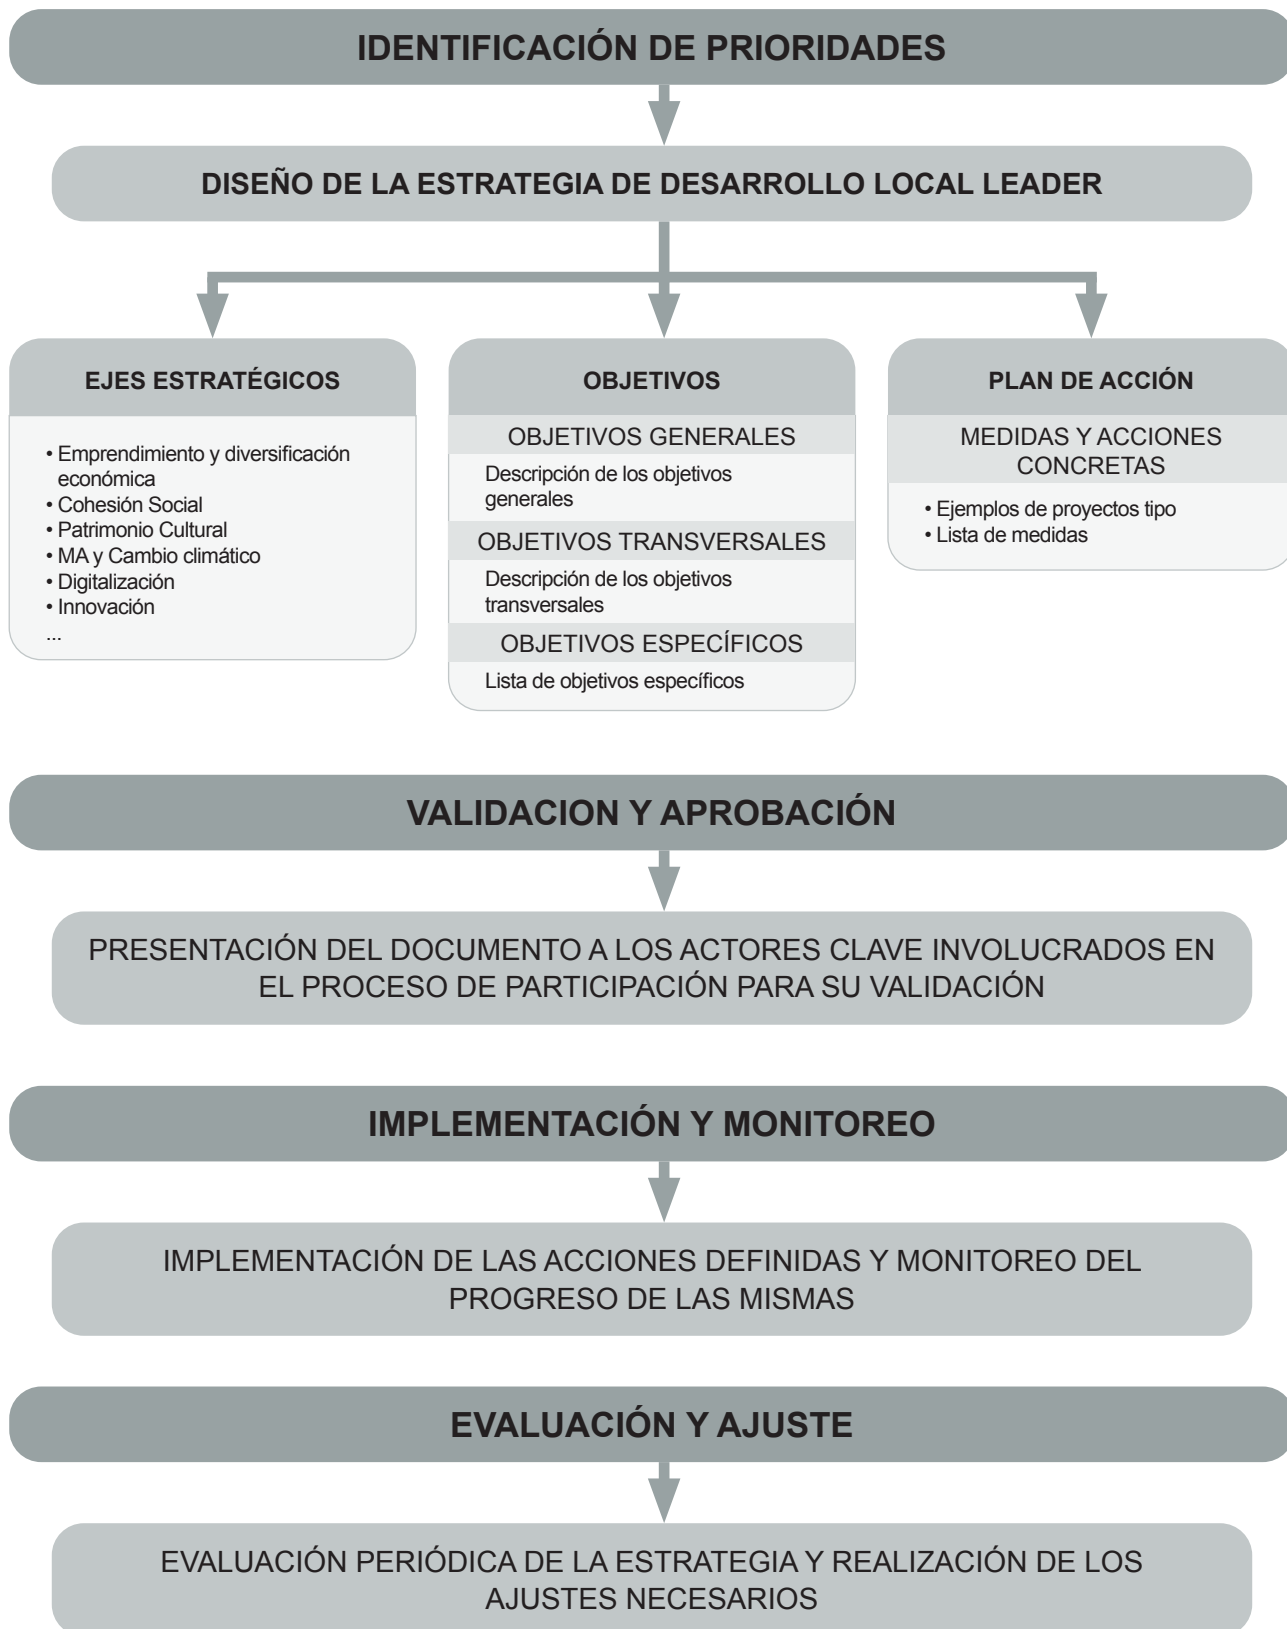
IDENTIFICACIÓN DE PRIORIDADES

DISEÑO DE LA ESTRATEGIA DE DESARROLLO LOCAL LEADER

EJES ESTRATÉGICOS

• Emprendimiento y diversificación económica
• Cohesión Social
• Patrimonio Cultural
• MA y Cambio climático
• Digitalización
• Innovación
...

OBJETIVOS

OBJETIVOS GENERALES

Descripción de los objetivos generales

OBJETIVOS TRANSVERSALES

Descripción de los objetivos transversales

OBJETIVOS ESPECÍFICOS

Lista de objetivos específicos

PLAN DE ACCIÓN

MEDIDAS Y ACCIONES CONCRETAS

• Ejemplos de proyectos tipo
• Lista de medidas

VALIDACION Y APROBACIÓN

PRESENTACIÓN DEL DOCUMENTO A LOS ACTORES CLAVE INVOLUCRADOS EN EL PROCESO DE PARTICIPACIÓN PARA SU VALIDACIÓN

IMPLEMENTACIÓN Y MONITOREO

IMPLEMENTACIÓN DE LAS ACCIONES DEFINIDAS Y MONITOREO DEL PROGRESO DE LAS MISMAS

EVALUACIÓN Y AJUSTE

EVALUACIÓN PERIÓDICA DE LA ESTRATEGIA Y REALIZACIÓN DE LOS AJUSTES NECESARIOS